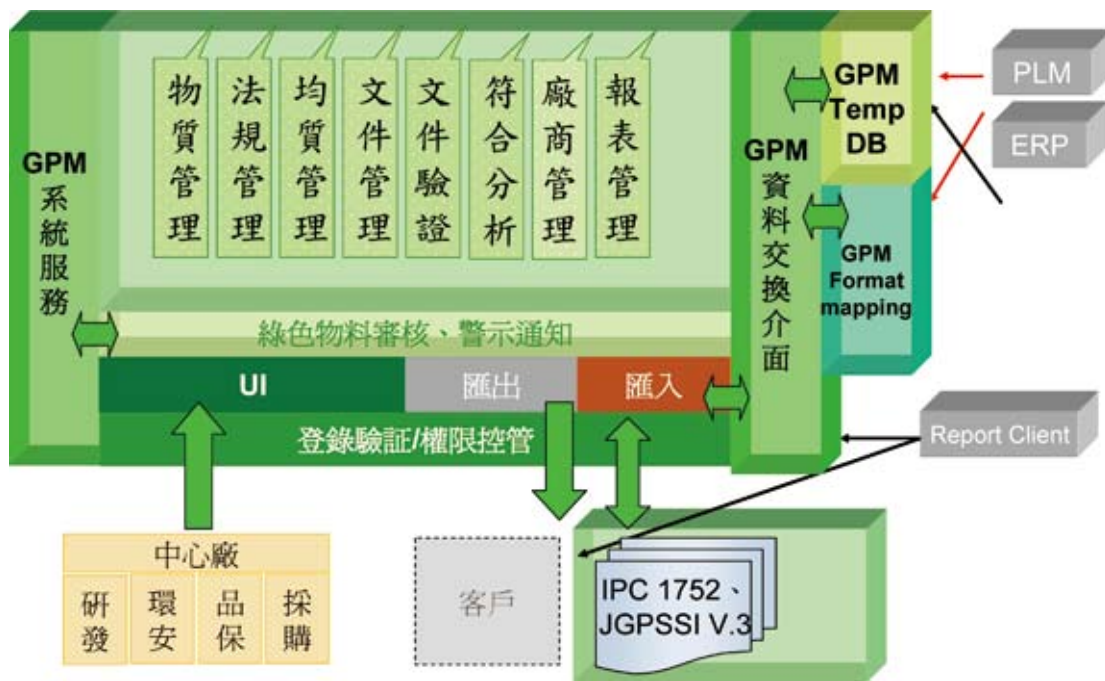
GPM
系統服務

物質管理

法規管理

均質管理

文件管理

文件驗證

符合分析

廠商管理

報表管理

綠色物料審核、警示通知

UI

匯出

匯入

登錄驗証/權限控管

GPM
資料交換介面

GPM
Temp
DB

GPM
Format
mapping

PLM

ERP

Report Client

中心廠

研發

環安

品保

採購

客戶

IPC 1752、
JGPSSI V.3